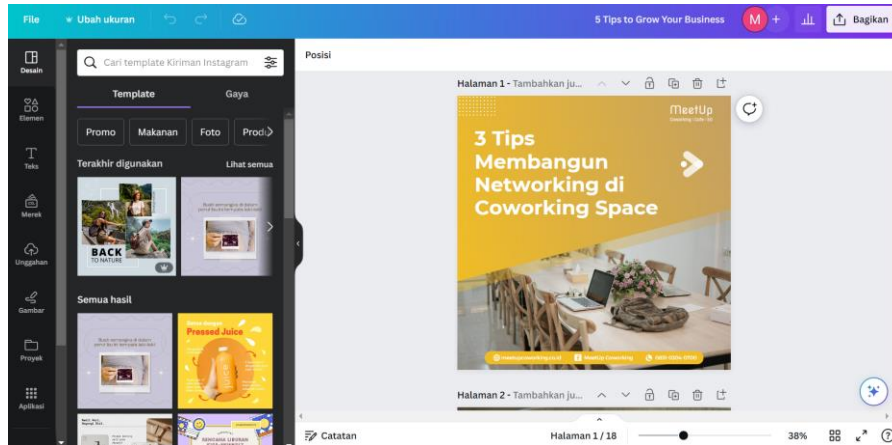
File Ubah ukuran 5 Tips to Grow Your Business M + Bagikan

Desain
Elemen
Teks
Merek
Unggahan
Gambar
Proyek
Aplikasi

Cari template Kiriman Instagram

Template Gaya

Promo Makanan Foto Prod

Terakhir digunakan Lihat semua

BACK TO NATURE

Semua hasil

Pressed Juice

Posisi

Halaman 1 - Tambahkan ju...

MeetUp

3 Tips Membangun Networking di Coworking Space

Halaman 2 - Tambahkan ju...

Catatan Halaman 1 / 18 38%